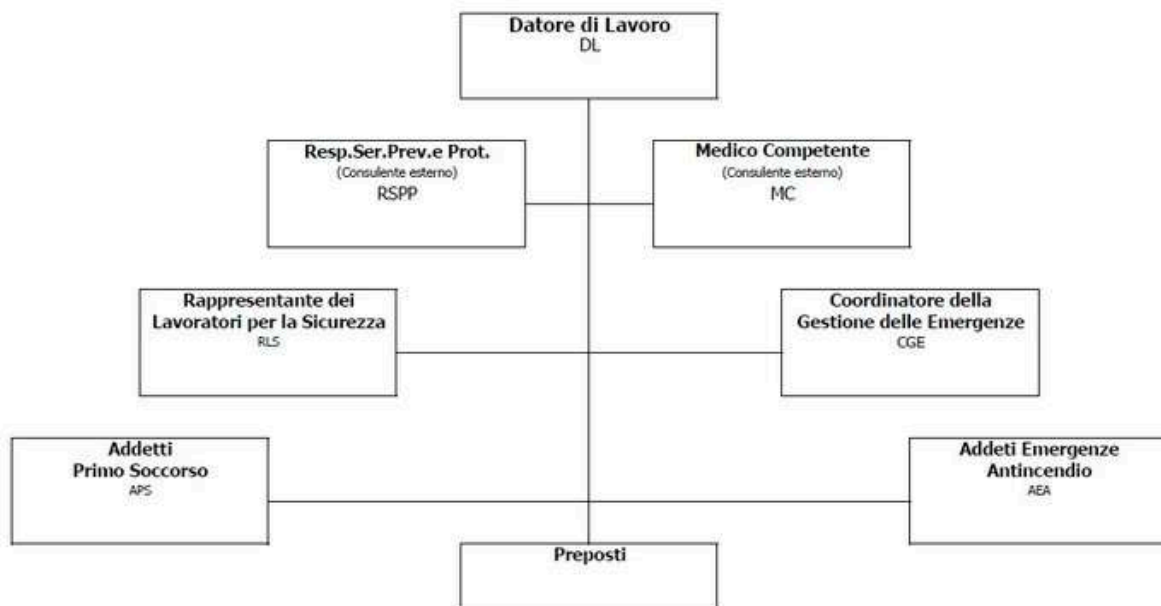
Datore di Lavoro
DL

Resp.Ser.Prev.e Prot.
(Consulente esterno)
RSPP

Medico Competente
(Consulente esterno)
MC

Rappresentante dei Lavoratori per la Sicurezza
RLS

Coordinatore della Gestione delle Emergenze
CGE

Addetti Primo Soccorso
APS

Addeti Emergenze Antincendio
AEA

Preposti